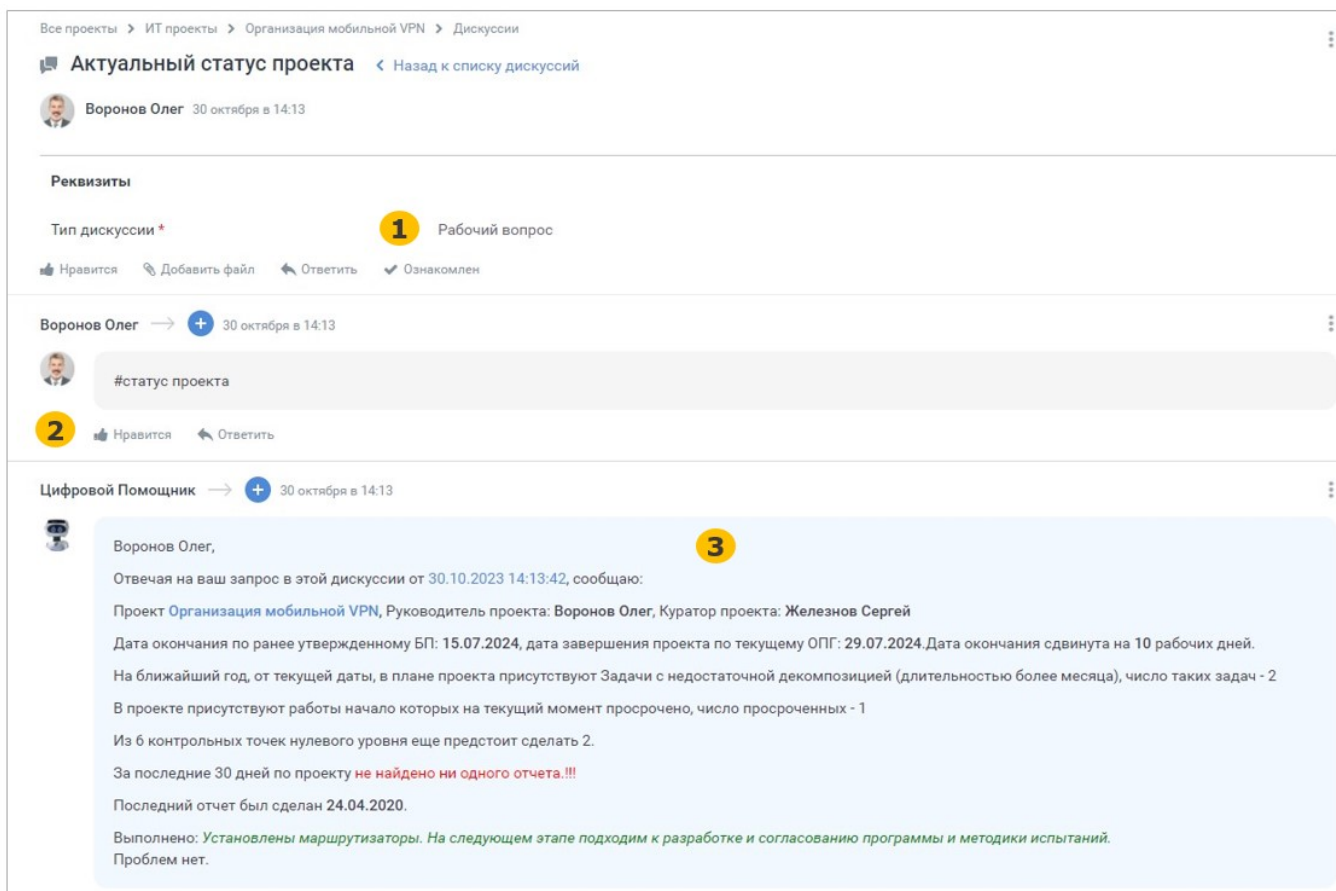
Все проекты > ИТ проекты > Организация мобильной VPN > Дискуссии

Актуальный статус проекта < Назад к списку дискуссий

Воронов Олег 30 октября в 14:13

Реквизиты

Тип дискуссии * 1 Рабочий вопрос

Нравится Добавить файл Ответить Ознакомлен

Воронов Олег → + 30 октября в 14:13

#статус проекта

2 Нравится Ответить

Цифровой Помощник → + 30 октября в 14:13

Воронов Олег, 3

Отвечая на ваш запрос в этой дискуссии от 30.10.2023 14:13:42, сообщаю:

Проект Организация мобильной VPN, Руководитель проекта: Воронов Олег, Куратор проекта: Железнов Сергей

Дата окончания по ранее утвержденному БП: 15.07.2024, дата завершения проекта по текущему ОПГ: 29.07.2024.Дата окончания сдвинута на 10 рабочих дней.

На ближайший год, от текущей даты, в плане проекта присутствуют Задачи с недостаточной декомпозицией (длительностью более месяца), число таких задач - 2

В проекте присутствуют работы начало которых на текущий момент просрочено, число просроченных - 1

Из 6 контрольных точек нулевого уровня еще предстоит сделать 2.

За последние 30 дней по проекту не найдено ни одного отчета.!!!

Последний отчет был сделан 24.04.2020.

Выполнено: Установлены маршрутизаторы. На следующем этапе подходим к разработке и согласованию программы и методики испытаний.
Проблем нет.